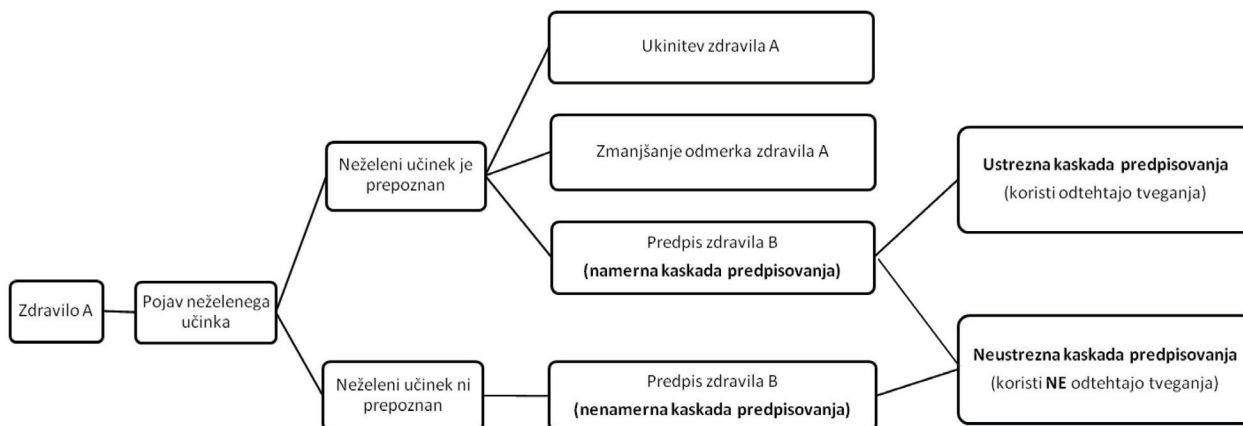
Zdravilo A

Pojav neželenega učinka

Neželeni učinek je prepoznan

Ukinitev zdravila A

Zmanjšanje odmerka zdravila A

Predpis zdravila B
**(namerna kaskada predpisovanja)**

**Ustrezna kaskada predpisovanja**
(koristi odtehtajo tveganja)

Neželeni učinek ni prepoznan

Predpis zdravila B
**(nenamerna kaskada predpisovanja)**

**Neustrezna kaskada predpisovanja**
(koristi **NE** odtehtajo tveganja)